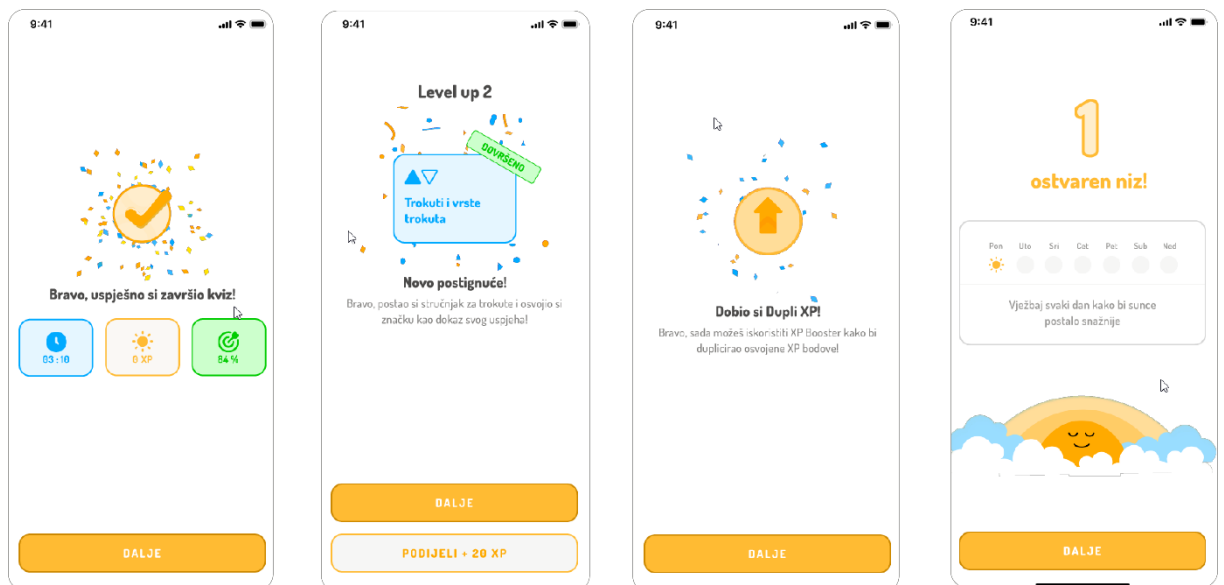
9:41

Bravo, uspješno si završio kviz!

03 : 10

8 XP

84 %

DALJE

9:41

Level up 2

OSVOJENO

Trokuti i vrste trokuta

Novo postignuće!

Bravo, postao si stručnjak za trokute i osvojio si značku kao dokaz svog uspjeha!

DALJE

PODIJELI + 20 XP

9:41

Dobio si Dupli XP!

Bravo, sada možeš iskoristiti XP Booster kako bi duplicirao osvojene XP bodove!

DALJE

9:41

1

ostvaren niz!

Pon Uto Sri Čet Pet Sub Ned

Vježbaj svaki dan kako bi sunce postalo snažnije

DALJE